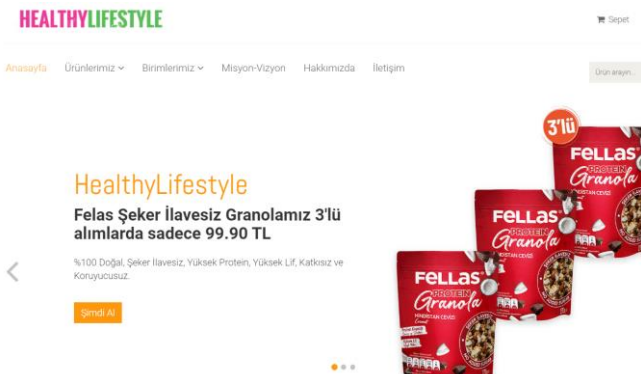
HEALTHYLIFESTYLE

Sepet

Anasayfa Ürünlerimiz Birimlerimiz Misyon-Vizyon Hakkımızda İletişim

Ürün arayın...

HealthyLifestyle

Felas Şeker İlavesiz Granolamız 3'lü alımlarda sadece 99.90 TL

%100 Doğal, Şeker İlavesiz, Yüksek Protein, Yüksek Lif, Katkısız ve Koruyucusuz.

Şimdi Al

3'lü

FELAS PROTEIN Granola HİNDİSTAN CEVİZİ

FELAS PROTEIN Granola HİNDİSTAN CEVİZİ

FELAS PROTEIN Granola HİNDİSTAN CEVİZİ